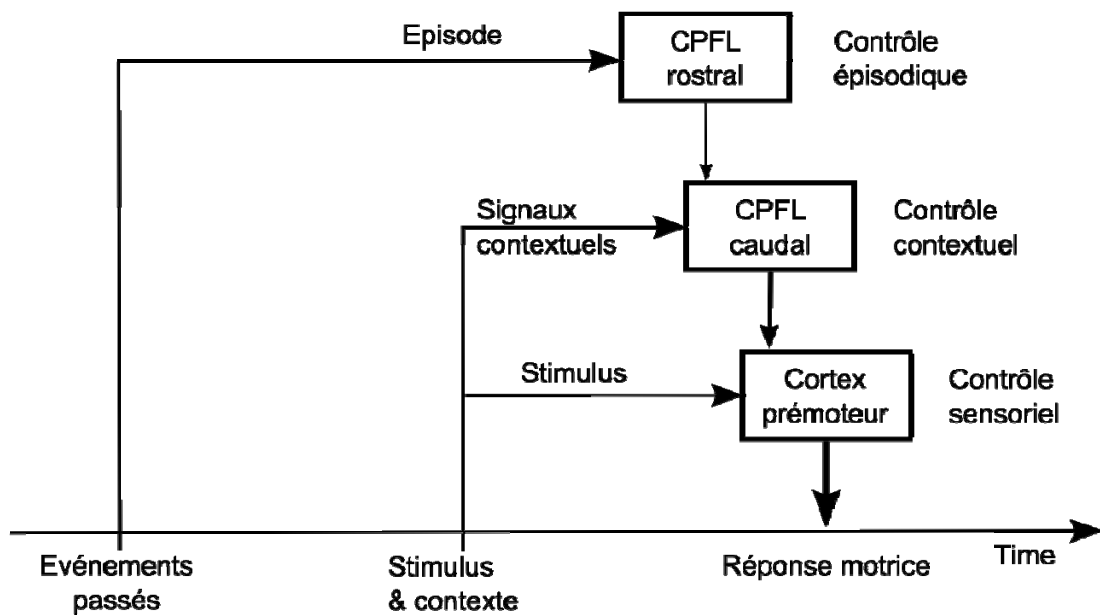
Episode

CPFL rostral

Contrôle épisodique

Signaux contextuels

CPFL caudal

Contrôle contextuel

Stimulus

Cortex prémoteur

Contrôle sensoriel

Evénements passés

Stimulus & contexte

Réponse motrice

Time